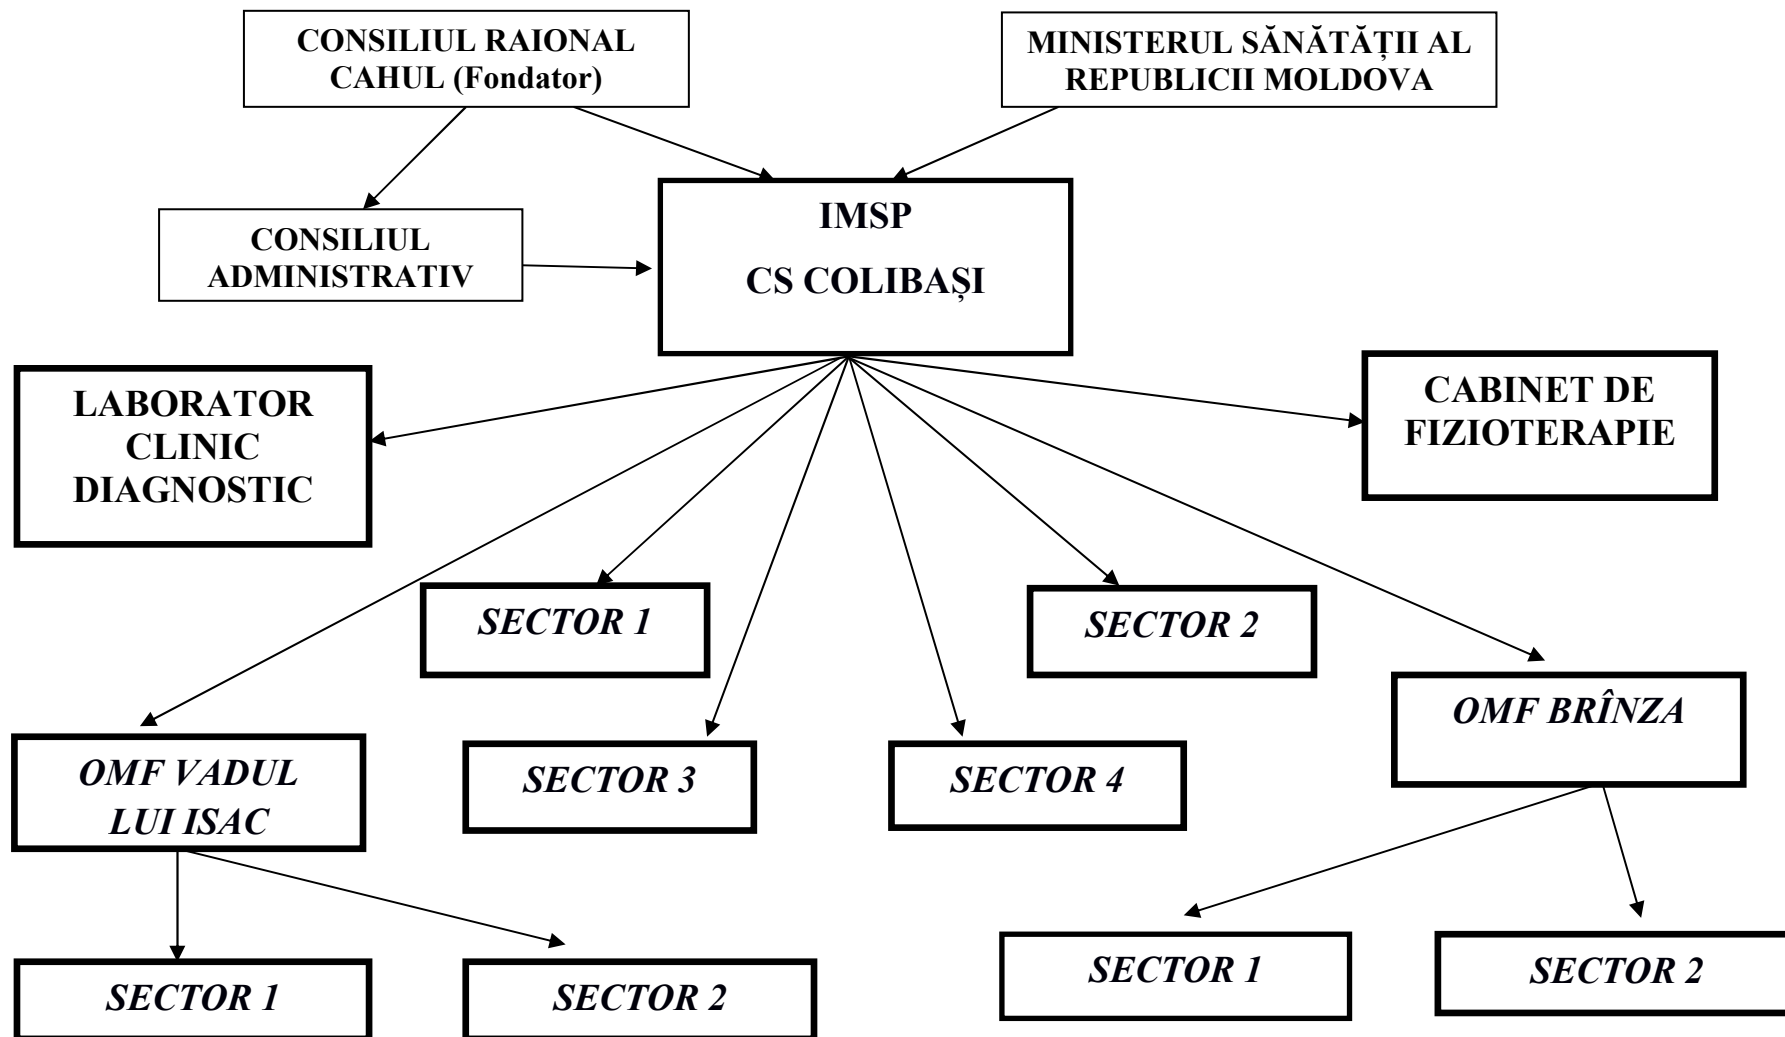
CONSILIUL RAIONAL CAHUL (Fondator)

MINISTERUL SĂNĂTĂȚII AL REPUBLICII MOLDOVA

CONSILIUL ADMINISTRATIV

IMSP

CS COLIBAȘI

LABORATOR CLINIC DIAGNOSTIC

CABINET DE FIZIOTERAPIE

SECTOR 1

SECTOR 2

OMF BRÎNZA

OMF VADUL LUI ISAC

SECTOR 3

SECTOR 4

SECTOR 1

SECTOR 2

SECTOR 1

SECTOR 2